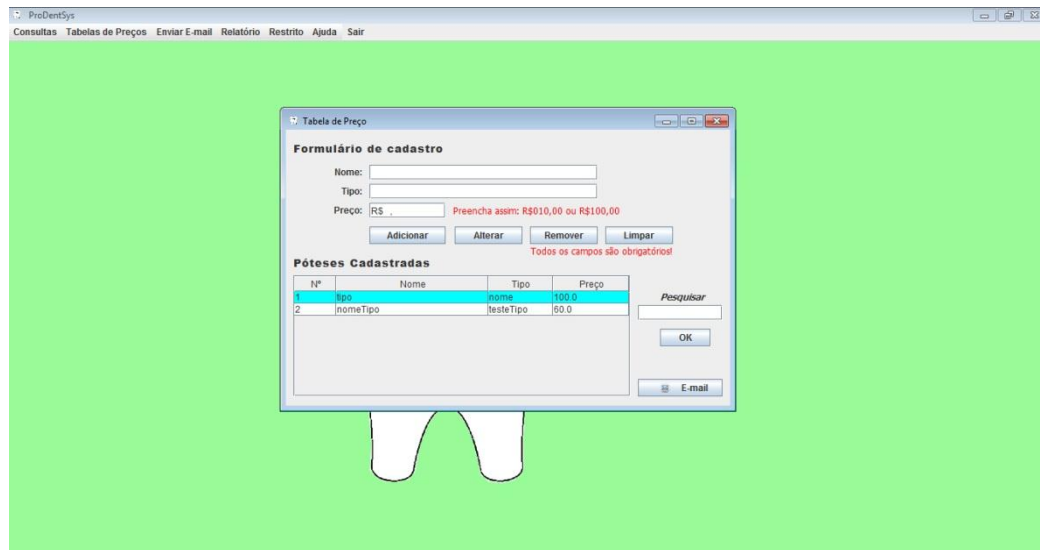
ProDentSys

Consultas Tabelas de Preços Enviar E-mail Relatório Restrito Ajuda Sair

Tabela de Preço

Formulário de cadastro

Nome:

Tipo:

Preço: R$ ,

Preencha assim: R$010,00 ou R$100,00

Adicionar Alterar Remover Limpar

Todos os campos são obrigatórios!

Póteses Cadastradas

| Nº | Nome | Tipo | Preço |
|---|---|---|---|
| 1 | tipo | nome | 100.0 |
| 2 | nomeTipo | testeTipo | 60.0 |

Pesquisar

OK

E-mail